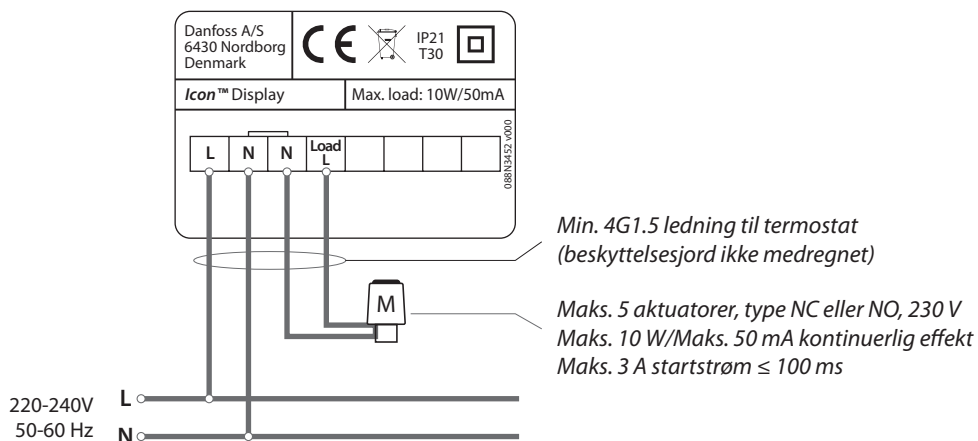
Danfoss A/S
6430 Nordborg
Denmark

CE

IP21
T30

*Icon*™ Display

Max. load: 10W/50mA

L N N Load L

088N3452 v000

*Min. 4G1.5 ledning til termostat (beskyttelsesjord ikke medregnet)*

M

*Maks. 5 aktuatorer, type NC eller NO, 230 V*
*Maks. 10 W/Maks. 50 mA kontinuerlig effekt*
*Maks. 3 A startstrøm ≤ 100 ms*

220-240V
50-60 Hz

L
N